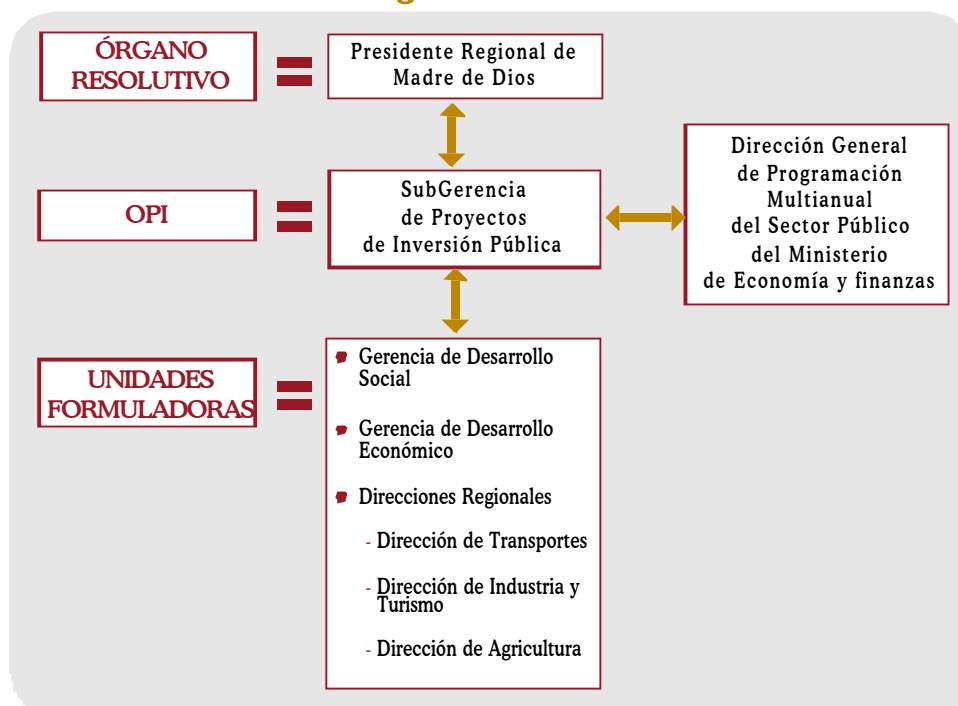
ÓRGANO RESOLUTIVO

Presidente Regional de Madre de Dios

OPI

SubGerencia de Proyectos de Inversión Pública

Dirección General de Programación Multianual del Sector Público del Ministerio de Economía y finanzas

UNIDADES FORMULADORAS

Gerencia de Desarrollo Social

Gerencia de Desarrollo Económico

Direcciones Regionales

- Dirección de Transportes

- Dirección de Industria y Turismo

- Dirección de Agricultura